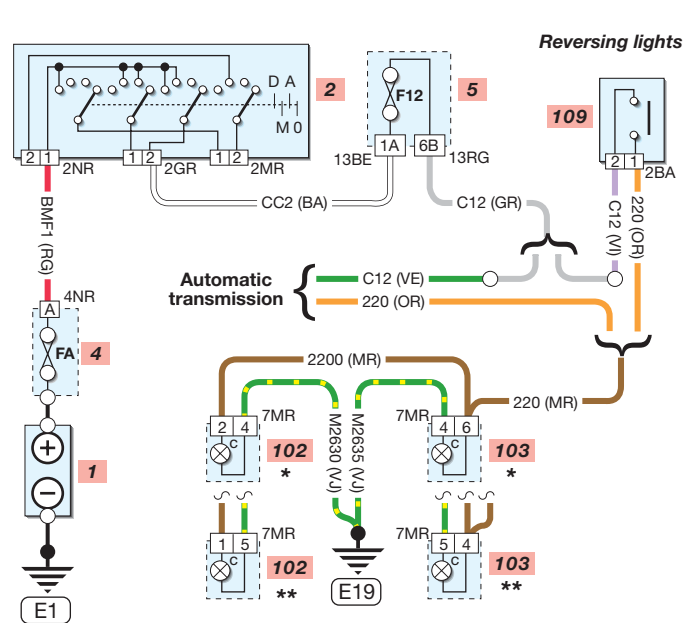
Reversing lights

D A
M 0
2
2 1
2NR
1 2
2GR
1 2
2MR
F12
5
1A
6B
13BE
13RG
109
2 1
2BA
BMF1 (RG)
CC2 (BA)
C12 (GR)
C12 (VI)
220 (OR)
Automatic transmission
C12 (VE)
220 (OR)
A
4NR
FA
4
2200 (MR)
220 (MR)
2 4
7MR
102
*
M2630 (VJ)
M2635 (VJ)
7MR
4 6
103
*
1
1 5
7MR
102
**
E19
7MR
5 4
103
**
E1